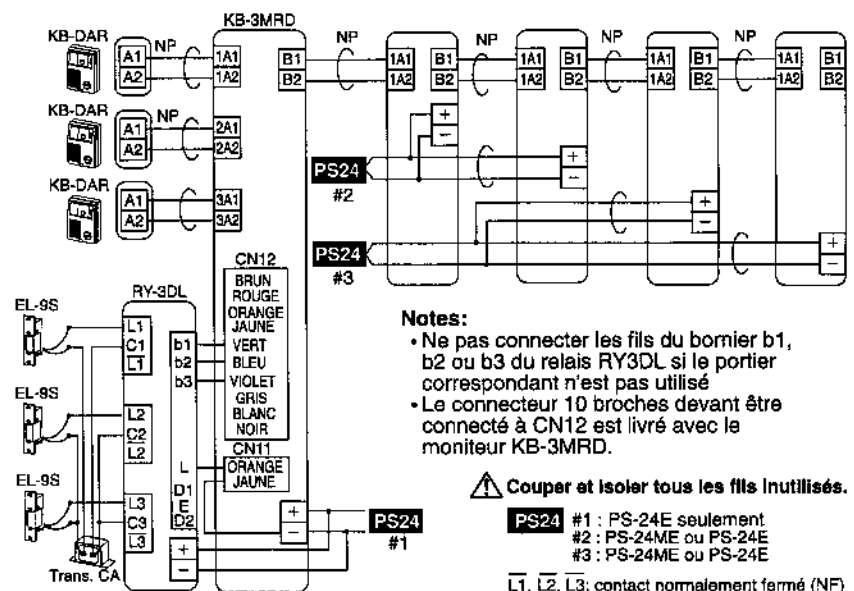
KB-DAR
A1
A2
NP
KB-3MRD
1A1
1A2
B1
B2
NP
1A1
1A2
B1
B2
NP
1A1
1A2
B1
B2
NP
1A1
1A2
B1
B2
NP
1A1
1A2
B1
B2

KB-DAR
A1
A2
NP
2A1
2A2

KB-DAR
A1
A2
3A1
3A2

+
−
PS24
#2
+
−
+
−
PS24
#3
+
−

RY-3DL
CN12
BRUN
ROUGE
ORANGE
JAUNE
b1 VERT
b2 BLEU
b3 VIOLET
GRIS
BLANC
NOIR
CN11
L ORANGE
JAUNE
D1
E
D2

EL-9S
L1
C1
$\overline{L1}$
EL-9S
L2
C2
$\overline{L2}$
EL-9S
L3
C3
$\overline{L3}$
Trans. CA

+
−
+
−
PS24
#1

Notes:
• Ne pas connecter les fils du bornier b1, b2 ou b3 du relais RY3DL si le portier correspondant n'est pas utilisé
• Le connecteur 10 broches devant être connecté à CN12 est livré avec le moniteur KB-3MRD.

Couper et isoler tous les fils inutilisés.

PS24 #1 : PS-24E seulement
#2 : PS-24ME ou PS-24E
#3 : PS-24ME ou PS-24E

$\overline{L1}$, $\overline{L2}$, $\overline{L3}$: contact normalement fermé (NF)